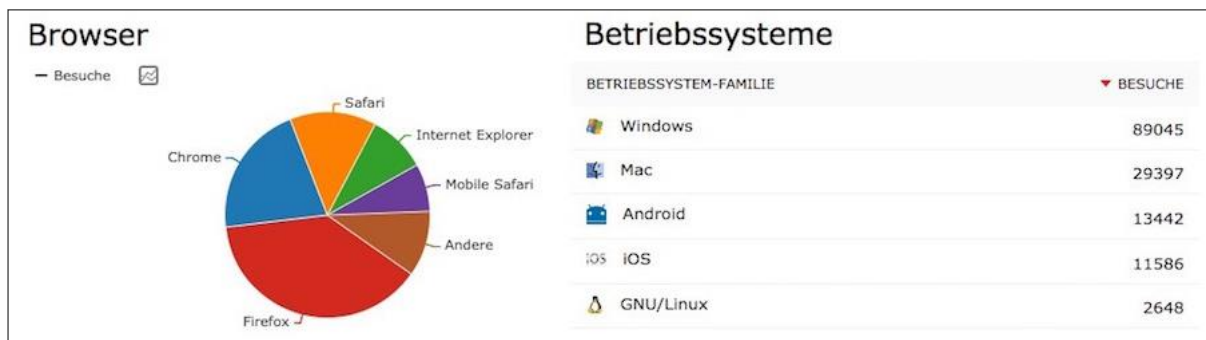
Browser

— Besuche

Safari
Internet Explorer
Chrome
Mobile Safari
Andere
Firefox

Betriebssysteme

| BETRIEBSSYSTEM-FAMILIE | ▼ BESUCHE |
|---|---|
| Windows | 89045 |
| Mac | 29397 |
| Android | 13442 |
| iOS iOS | 11586 |
| GNU/Linux | 2648 |